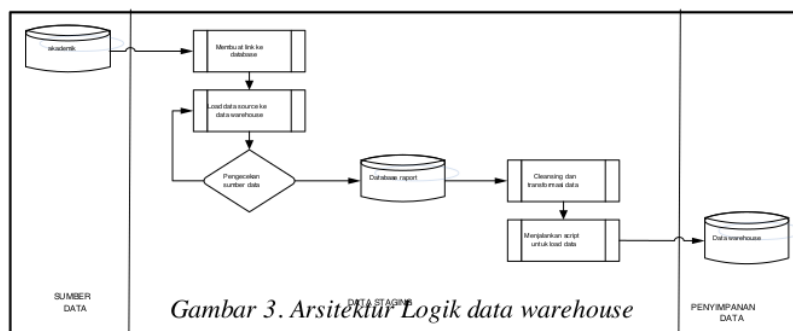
akademik

Membuat link ke database

Load data source ke data warehouse

Pengecekan sumber data

Database raport

Cleansing dan transformasi data

Menjalankan script untuk load data

Data warehouse

SUMBER DATA

DATA STAGING

PENYIMPANAN DATA

Gambar 3. Arsitektur Logik data warehouse